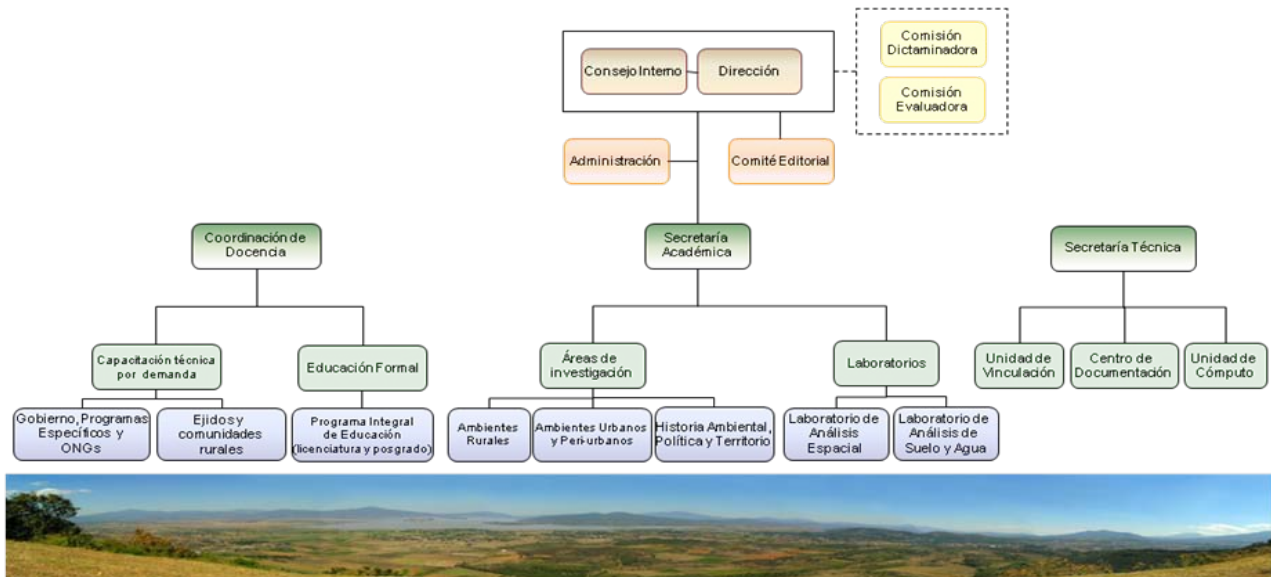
Consejo Interno
Dirección
Comisión Dictaminadora
Comisión Evaluadora
Administración
Comité Editorial
Coordinación de Docencia
Secretaría Académica
Secretaría Técnica
Capacitación técnica por demanda
Educación Formal
Áreas de investigación
Laboratorios
Unidad de Vinculación
Centro de Documentación
Unidad de Cómputo
Gobierno, Programas Específicos y ONGs
Ejidos y comunidades rurales
Programa Integral de Educación (licenciatura y posgrado)
Ambientes Rurales
Ambientes Urbanos y Peri-urbanos
Historia Ambiental, Política y Territorio
Laboratorio de Análisis Espacial
Laboratorio de Análisis de Suelo y Agua